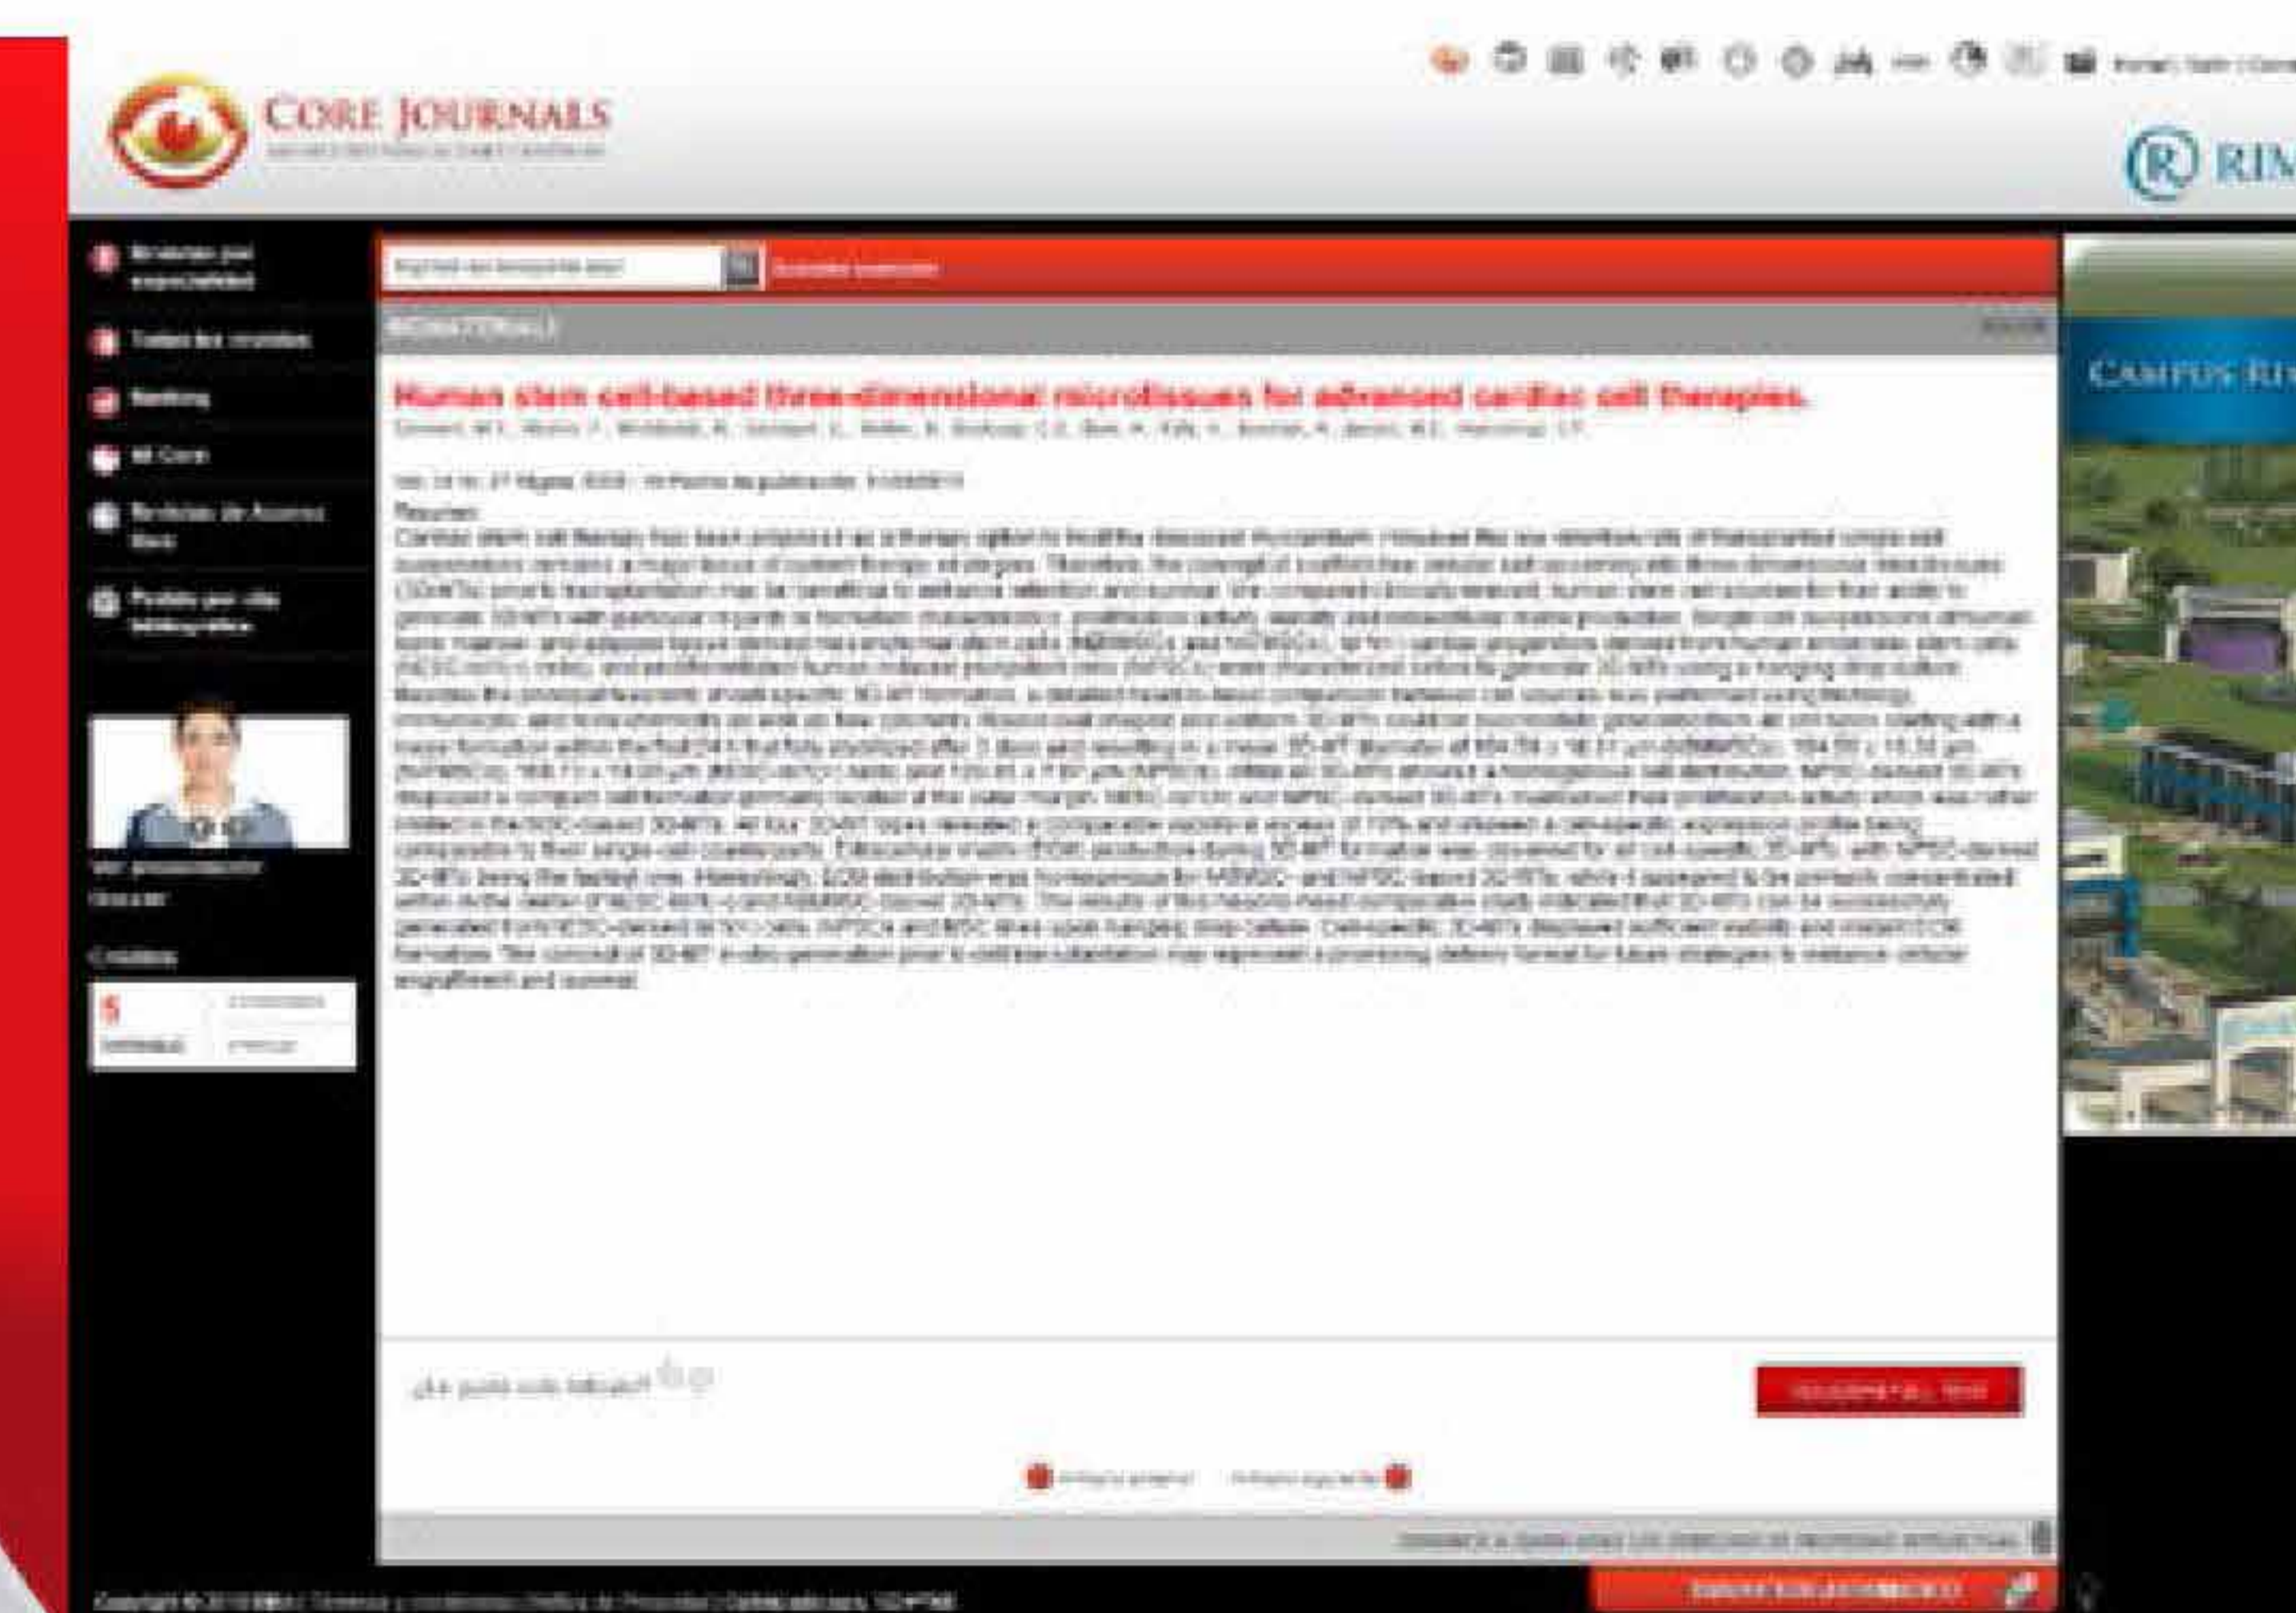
CORE JOURNALS

RIM

Revistas por especialidad

Todas las revistas

Ranking

Mi Core

Servicios de Acceso libre

Pedido por vía bibliográfica

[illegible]

Créditos

5

CAMPUS RI

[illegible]

Human stem cell-based three-dimensional microtissues for advanced cardiac cell therapies.

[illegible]

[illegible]

Resumen

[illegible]

¿Le gustó este artículo?

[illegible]

Artículo anterior

Artículo siguiente

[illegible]

Copyright © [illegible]

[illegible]